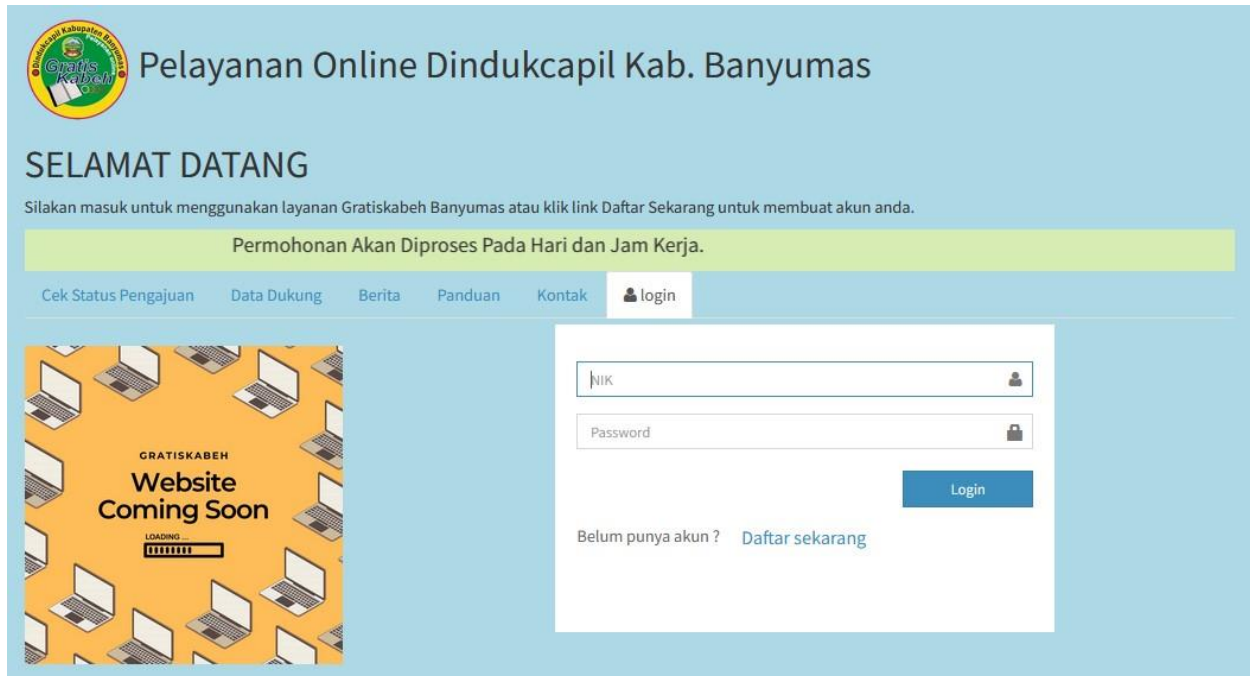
Dindukcapil Kabupaten Banyumas
Gratis Kabeh

Pelayanan Online Dindukcapil Kab. Banyumas

SELAMAT DATANG

Silakan masuk untuk menggunakan layanan Gratiskabeh Banyumas atau klik link Daftar Sekarang untuk membuat akun anda.

Permohonan Akan Diproses Pada Hari dan Jam Kerja.

Cek Status Pengajuan | Data Dukung | Berita | Panduan | Kontak | login

GRATISKABEH
Website Coming Soon
LOADING ...

NIK
Password
Login

Belum punya akun ? Daftar sekarang